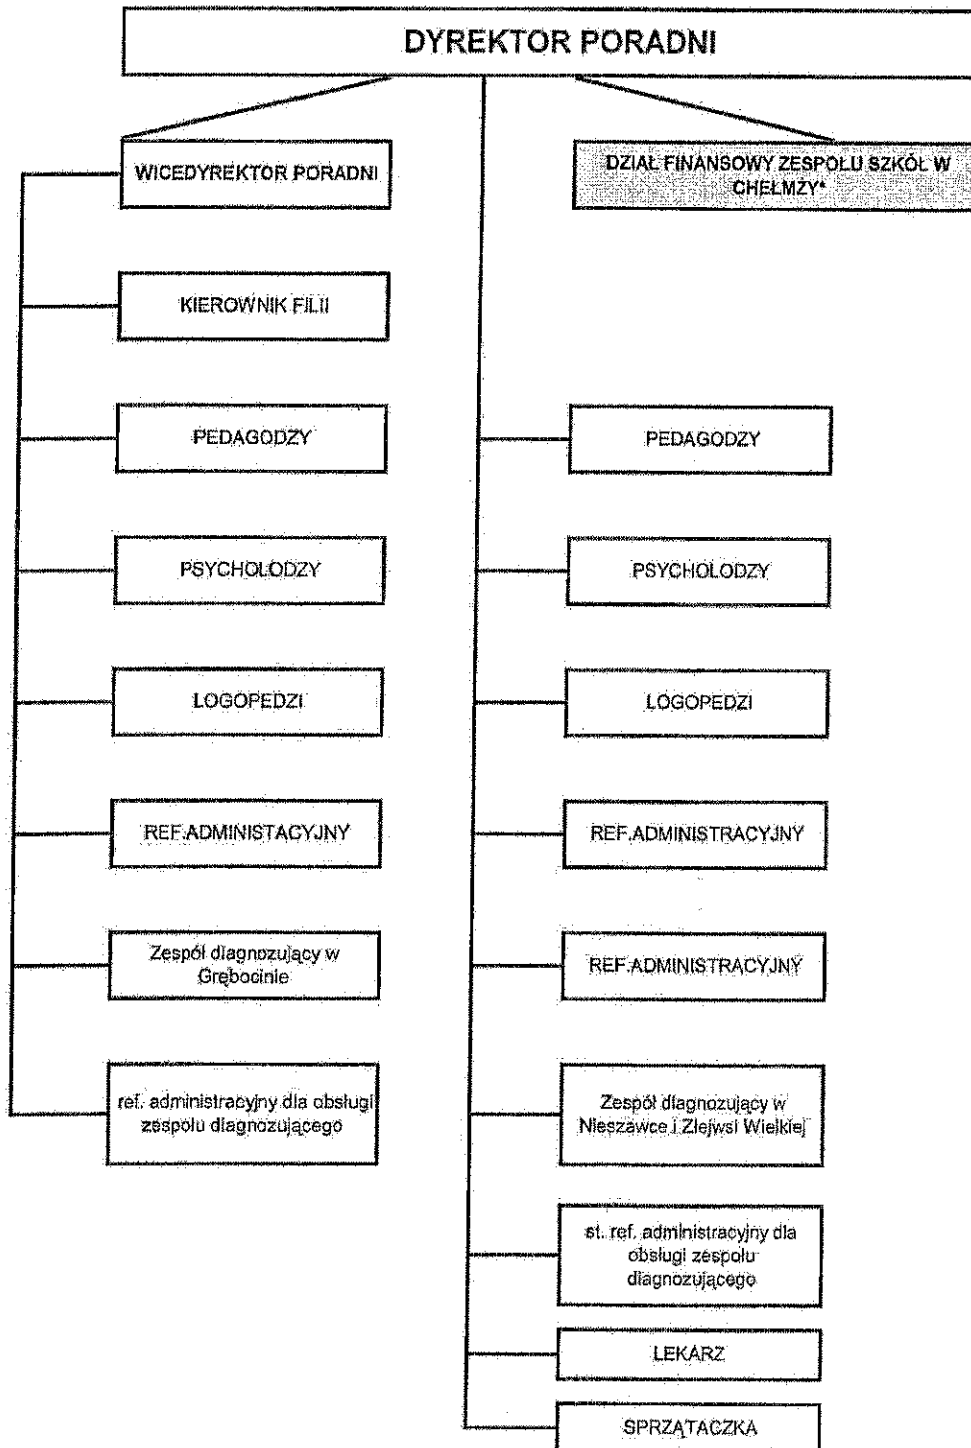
DYREKTOR PORADNI

WICEDYREKTOR PORADNI

KIEROWNIK FILII

PEDAGODZY

PSYCHOLODZY

LOGOPEDZI

REF.ADMINISTACYJNY

Zespół diagnozujący w Grębocinie

ref. administracyjny dla obsługi zespołu diagnozującego

DZIAŁ FINANSOWY ZESPOŁU SZKÓŁ W CHEŁMŻY*

PEDAGODZY

PSYCHOLODZY

LOGOPEDZI

REF.ADMINISTRACYJNY

REF.ADMINISTRACYJNY

Zespół diagnozujący w Nieszawce i Zlejwsi Wielkiej

st. ref. administracyjny dla obsługi zespołu diagnozującego

LEKARZ

SPRZĄTACZKA